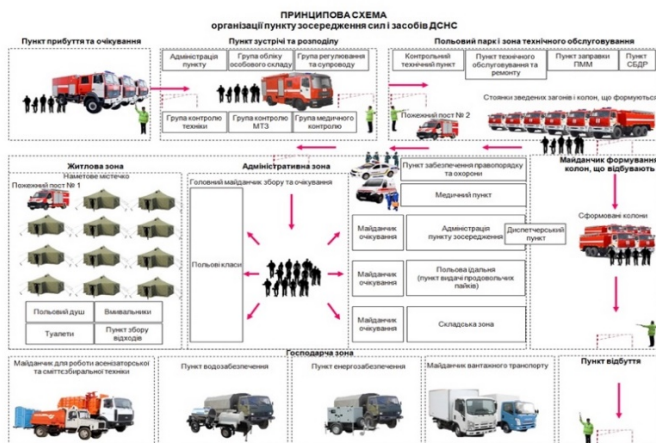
ПРИНЦИПОВА СХЕМА
організації пункту зосередження сил і засобів ДСНС

Пункт прибуття та очікування

Пункт зустрічі та розподілу

Адміністрація пункту

Група обліку особового складу

Група регулювання та супроводу

Група контролю техніки

Група контролю МТЗ

Група медичного контролю

Польовий парк і зона технічного обслуговування

Контрольний технічний пункт

Пункт технічного обслуговування та ремонту

Пункт заправки ПММ

Пункт СБДР

Стоянки зведених загонів і колон, що формуються

Пожежний пост № 2

Житлова зона

Наметове містечко

Пожежний пост № 1

Польовий душ

Вмивальники

Туалети

Пункт збору відходів

Адміністративна зона

Головний майданчик збору та очікування

Польові класи

Пункт забезпечення правопорядку та охорони

Медичний пункт

Майданчик очікування

Адміністрація пункту зосередження

Диспетчерський пункт

Майданчик очікування

Польова їдальня (пункт видачі продовольчих пайків)

Майданчик очікування

Складська зона

Майданчик формування колон, що відбувають

Сформовані колони

Господарча зона

Майданчик для роботи асенізаторської та сміттєзбиральної техніки

Пункт водозабезпечення

Пункт енергозабезпечення

Майданчик вантажного транспорту

Пункт відбуття